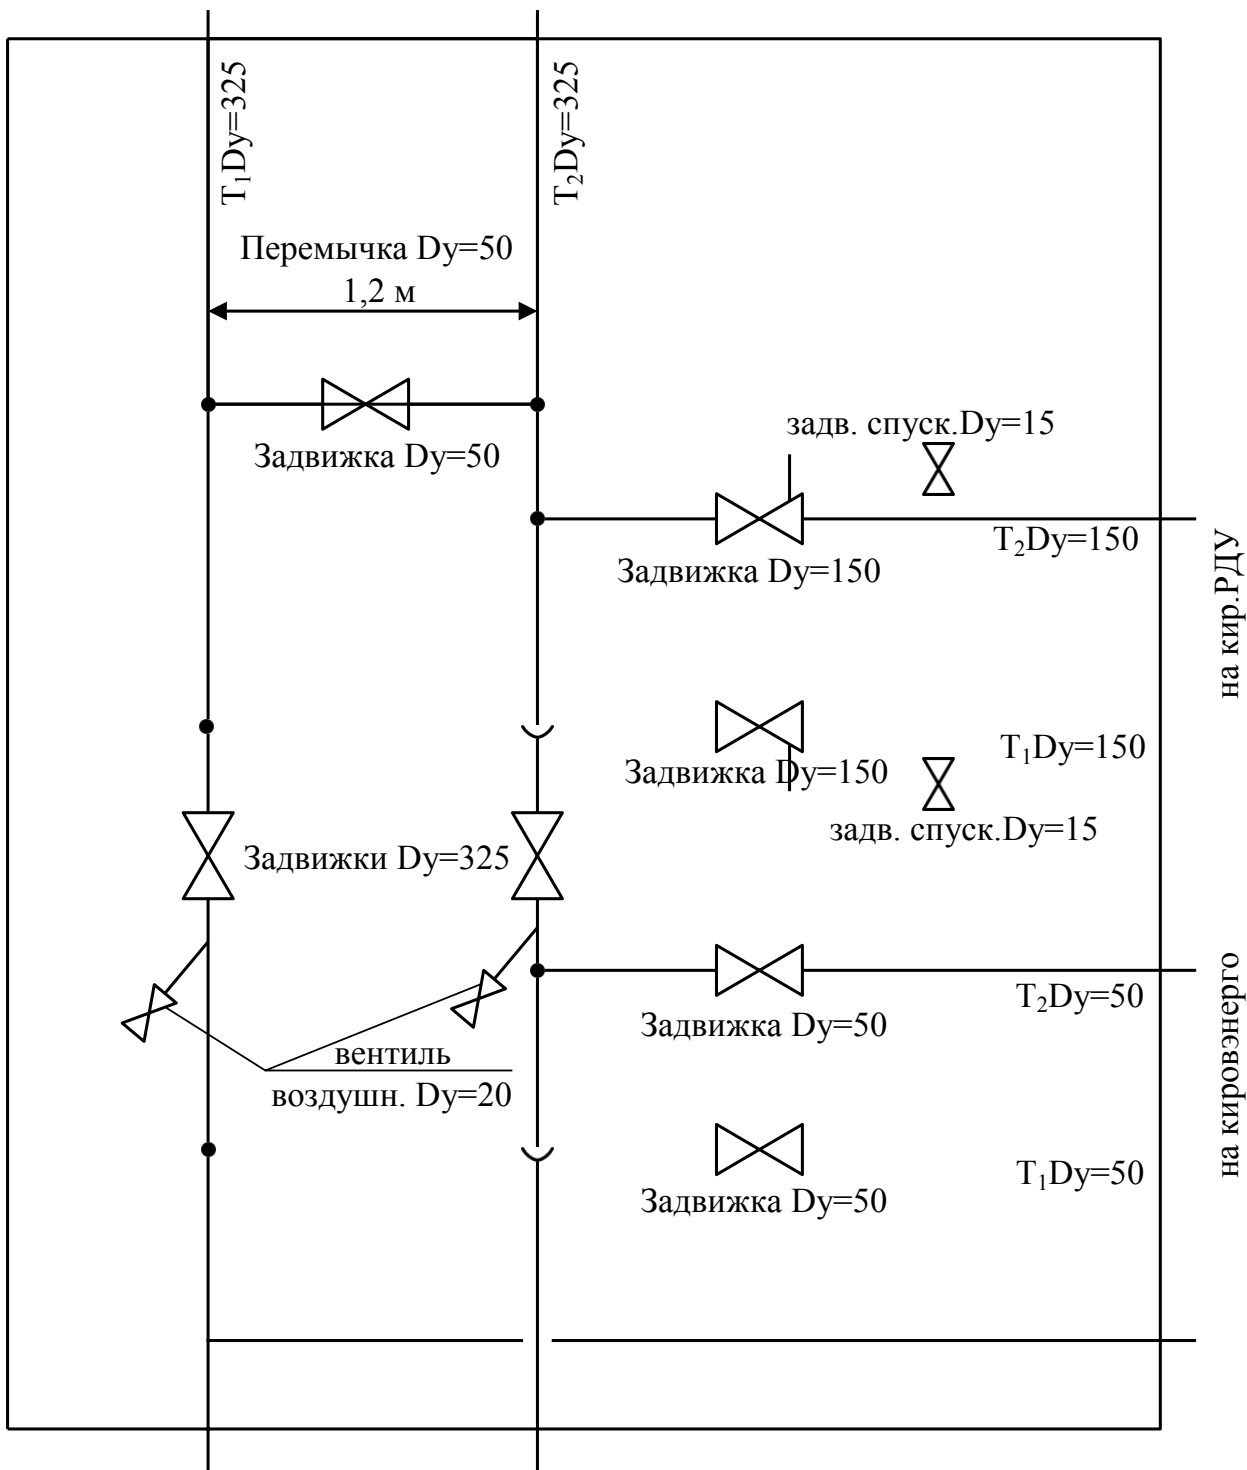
$T_1$Dy=325

$T_2$Dy=325

Перемычка Dy=50

1,2 м

Задвижка Dy=50

задв. спуск.Dy=15

Задвижка Dy=150

$T_2$Dy=150

на кир.РДУ

Задвижка Dy=150

$T_1$Dy=150

задв. спуск.Dy=15

Задвижки Dy=325

Задвижка Dy=50

$T_2$Dy=50

вентиль

воздушн. Dy=20

Задвижка Dy=50

$T_1$Dy=50

на кировэнерго